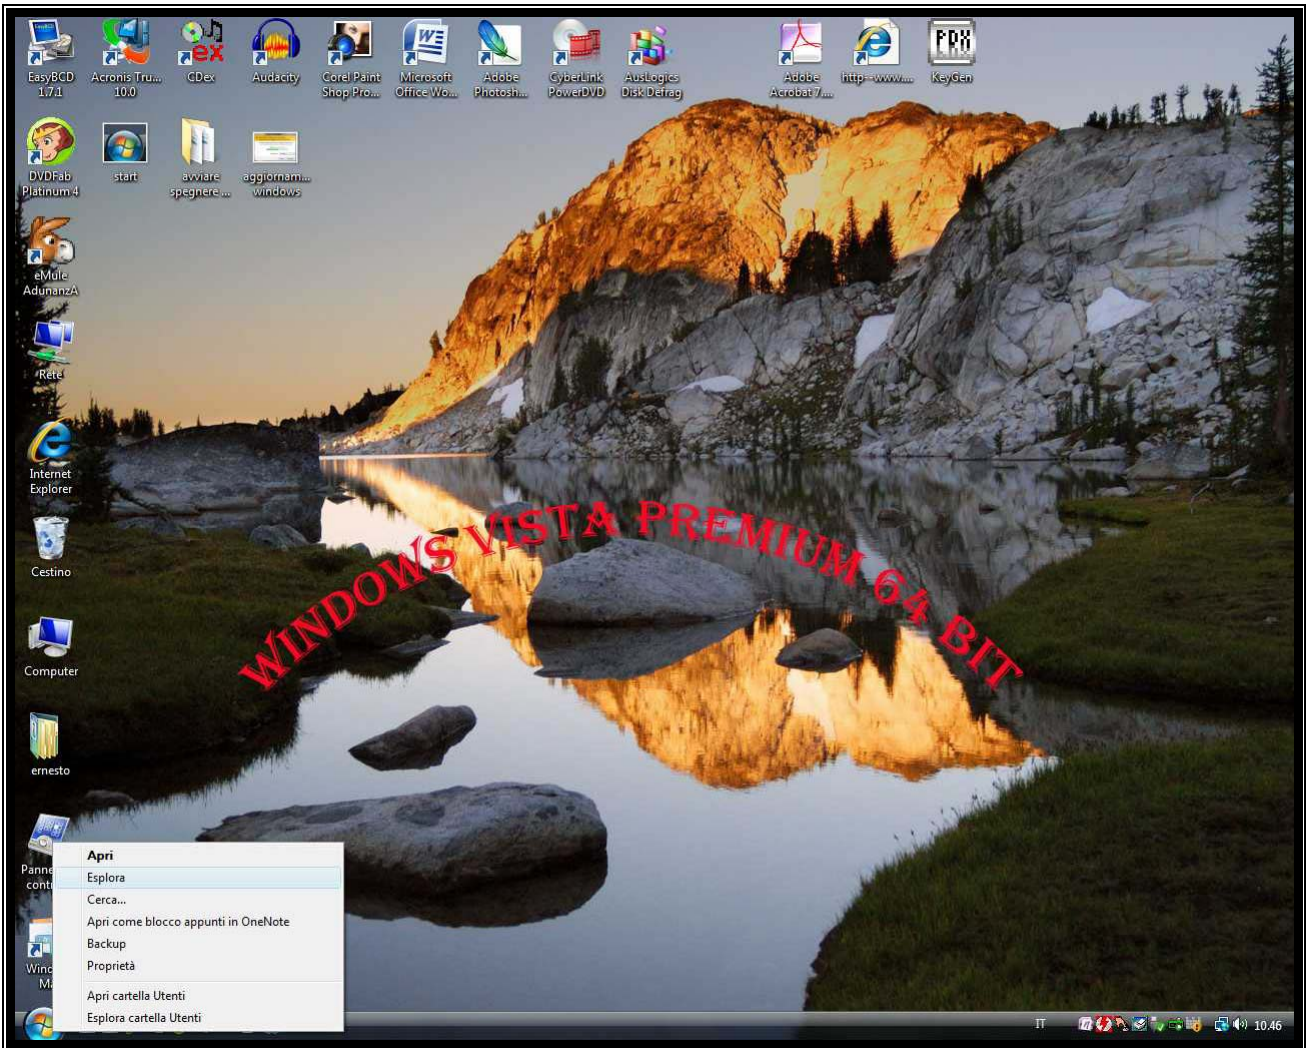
EasyBCD 1.7.1
Acronis Tru... 10.0
CDex
Audacity
Corel Paint Shop Pro...
Microsoft Office Wo...
Adobe Photosh...
CyberLink PowerDVD
AusLogics Disk Defrag
Adobe Acrobat 7....
http--www....
KeyGen

DVDFab Platinum 4
start
avviare spegnere ...
aggiornam... windows

eMule AdunanzA
Rete
Internet Explorer
Cestino
Computer
ernesto
Panne conti
Winc M

WINDOWS VISTA PREMIUM 64 BIT

Apri
Esplora
Cerca...
Apri come blocco appunti in OneNote
Backup
Proprietà
Apri cartella Utenti
Esplora cartella Utenti

IT
10.46